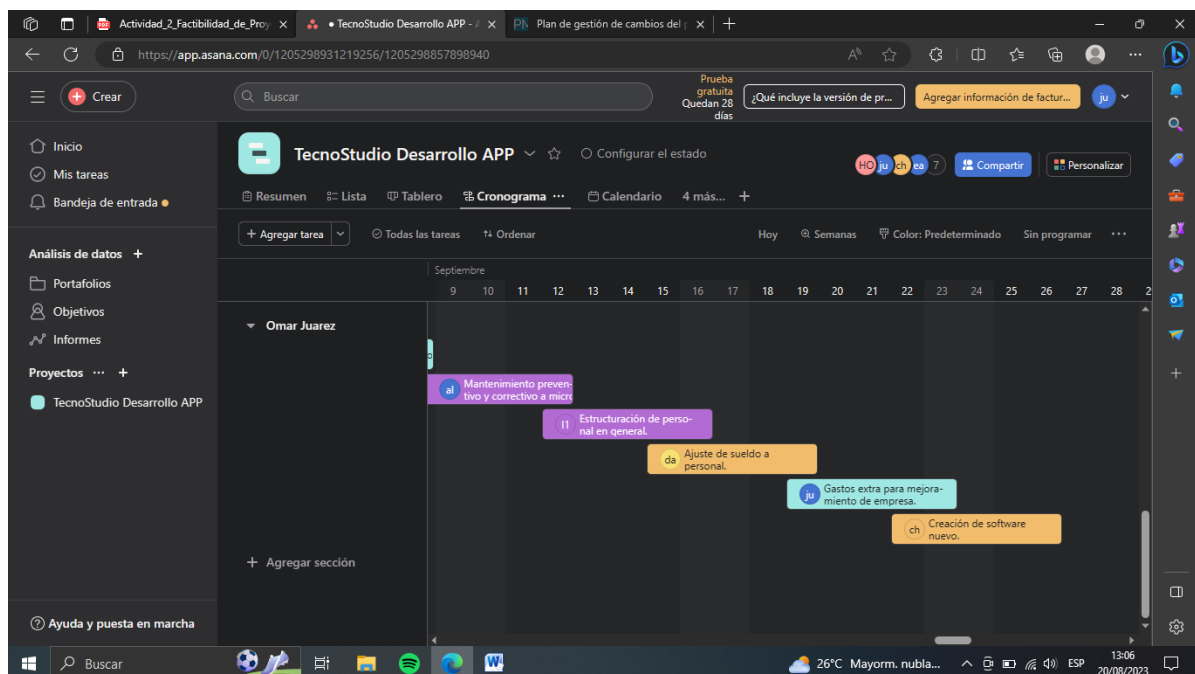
Actividad_2_Factibilidad_de_Proy ×
• TecnoStudio Desarrollo APP - ×
Plan de gestión de cambios del ×
https://app.asana.com/0/1205298931219256/1205298857898940

Crear
Buscar
Prueba gratuita Quedan 28 días
¿Qué incluye la versión de pr...
Agregar información de factur...
ju

Inicio
Mis tareas
Bandeja de entrada
Análisis de datos +
Portafolios
Objetivos
Informes
Proyectos ··· +
TecnoStudio Desarrollo APP
Ayuda y puesta en marcha

TecnoStudio Desarrollo APP
Configurar el estado
HO ju ch ea 7
Compartir
Personalizar
Resumen
Lista
Tablero
Cronograma ···
Calendario
4 más... +
+ Agregar tarea
Todas las tareas
Ordenar
Hoy
Semanas
Color: Predeterminado
Sin programar
···
Septiembre
9 10 11 12 13 14 15 16 17 18 19 20 21 22 23 24 25 26 27 28

Omar Juarez
al Mantenimiento preventivo y correctivo a micro
I1 Estructuración de personal en general.
da Ajuste de sueldo a personal.
ju Gastos extra para mejoramiento de empresa.
ch Creación de software nuevo.
+ Agregar sección

Buscar
26°C Mayorm. nubla...
ESP
13:06
20/08/2023